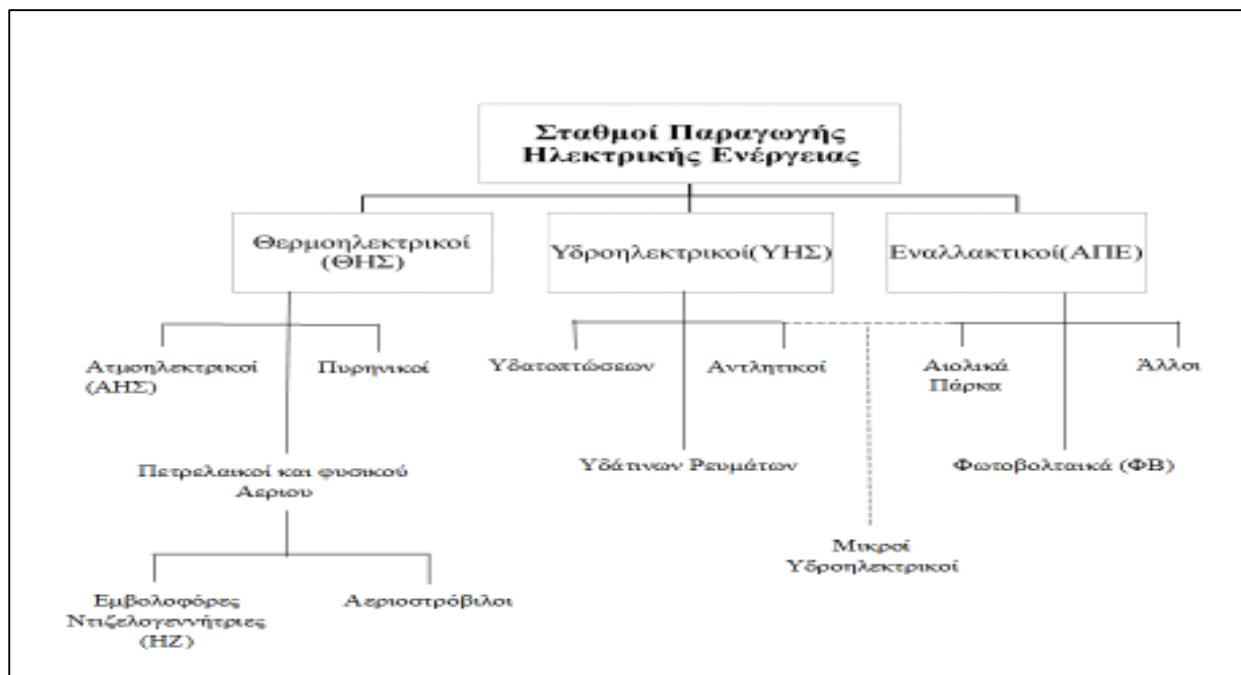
Σταθμοί Παραγωγής Ηλεκτρικής Ενέργειας

Θερμοηλεκτρικοί (ΘΗΣ)

Υδροηλεκτρικοί(ΥΗΣ)

Εναλλακτικοί(ΑΠΕ)

Ατμοηλεκτρικοί (ΑΗΣ)

Πυρηνικοί

Υδατοπτώσεων

Αντλητικοί

Αιολικά Πάρκα

Άλλοι

Πετρελαικοί και φυσικού Αεριου

Υδάτινων Ρευμάτων

Φωτοβολταικά (ΦΒ)

Μικροί Υδροηλεκτρικοί

Εμβολοφόρες Ντιζελογεννήτριες (ΗΖ)

Αεριοστρόβιλοι